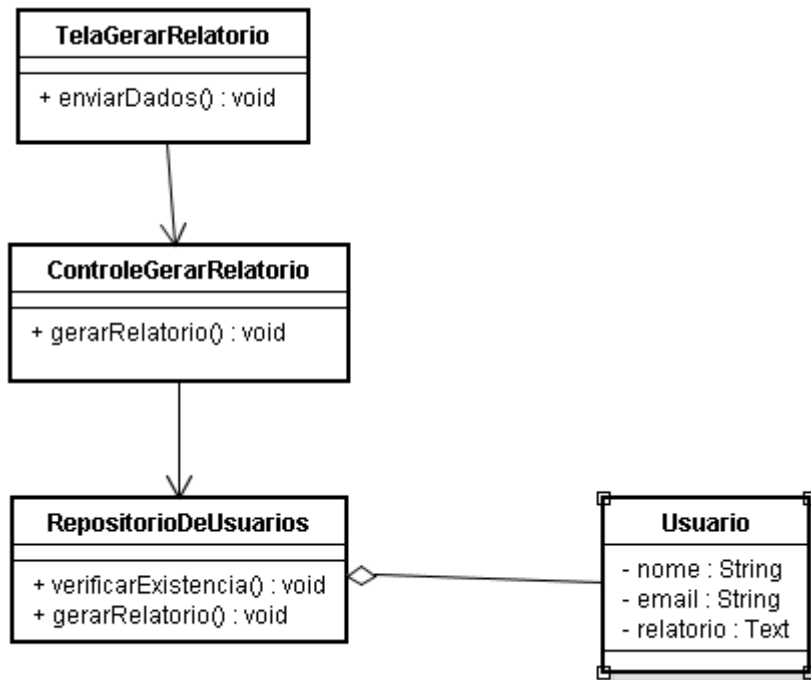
TelaGerarRelatorio

+ enviarDados() : void

ControleGerarRelatorio

+ gerarRelatorio() : void

RepositorioDeUsuarios

+ verificarExistencia() : void
+ gerarRelatorio() : void

Usuario

- nome : String
- email : String
- relatorio : Text